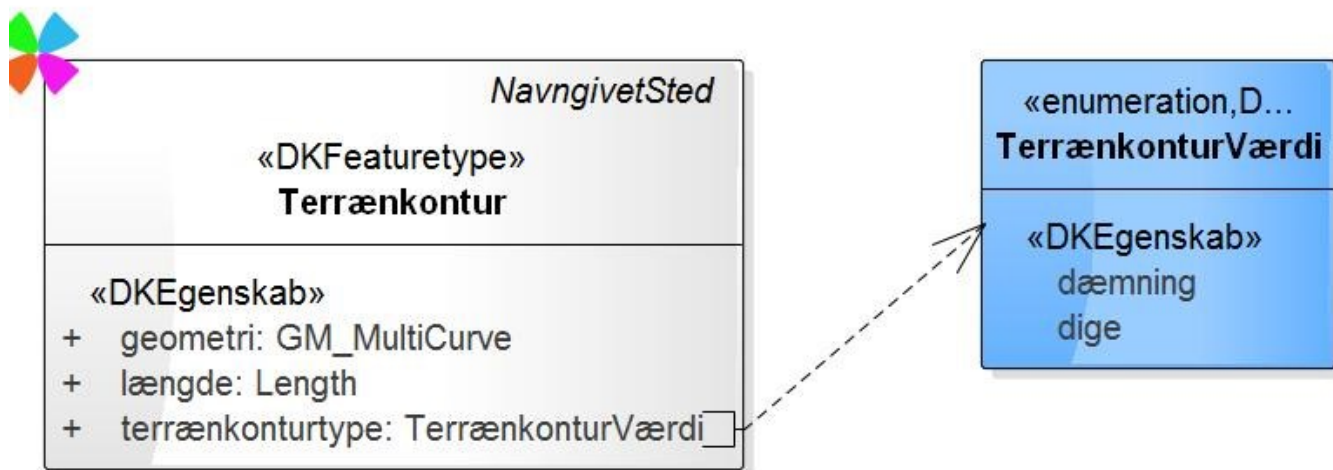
NavngivetSted

«DKFeaturetype»
**Terrænkontur**

«DKEgenskab»
+ geometri: GM_MultiCurve
+ længde: Length
+ terrænkonturtype: TerrænkonturVærdi

«enumeration,D...
**TerrænkonturVærdi**

«DKEgenskab»
dæmning
dige